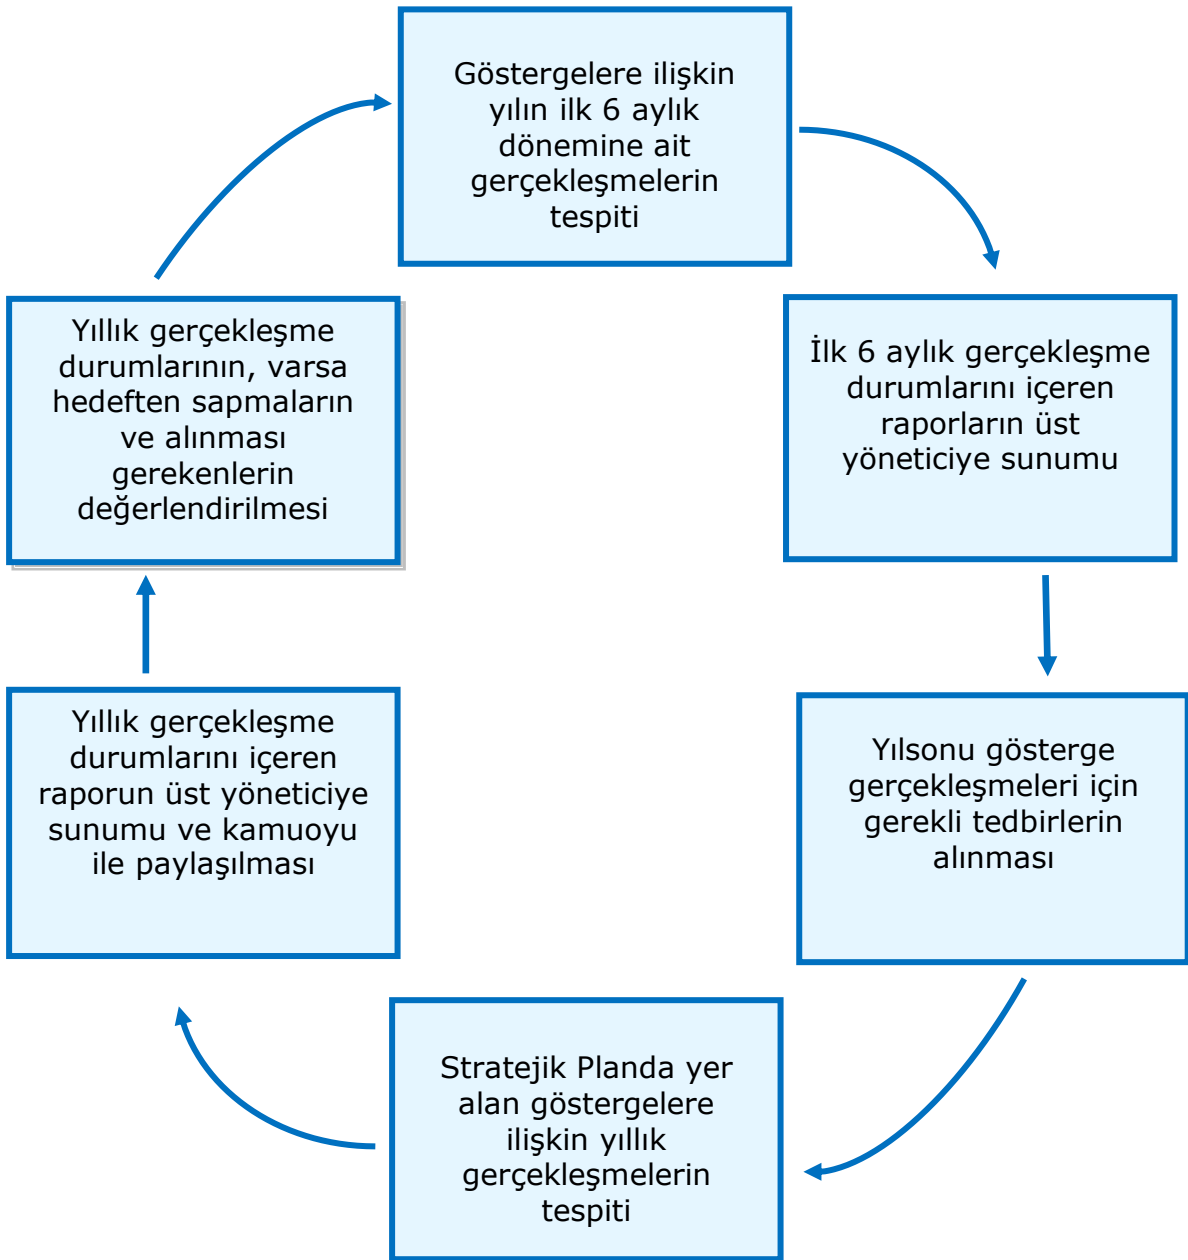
Göstergelere ilişkin yılın ilk 6 aylık dönemine ait gerçekleşmelerin tespiti

İlk 6 aylık gerçekleşme durumlarını içeren raporların üst yöneticiye sunumu

Yılsonu gösterge gerçekleşmeleri için gerekli tedbirlerin alınması

Stratejik Planda yer alan göstergelere ilişkin yıllık gerçekleşmelerin tespiti

Yıllık gerçekleşme durumlarını içeren raporun üst yöneticiye sunumu ve kamuoyu ile paylaşılması

Yıllık gerçekleşme durumlarının, varsa hedeften sapmaların ve alınması gerekenlerin değerlendirilmesi